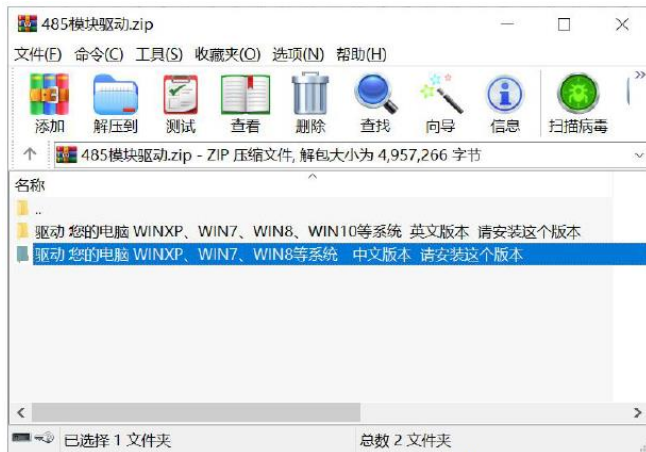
485模块驱动.zip

文件(F) 命令(C) 工具(S) 收藏夹(O) 选项(N) 帮助(H)

添加 解压到 测试 查看 删除 查找 向导 信息 扫描病毒

485模块驱动.zip - ZIP 压缩文件, 解包大小为 4,957,266 字节

名称

..

驱动 您的电脑 WINXP、WIN7、WIN8、WIN10等系统 英文版本 请安装这个版本

驱动 您的电脑 WINXP、WIN7、WIN8等系统 中文版本 请安装这个版本

已选择 1 文件夹

总数 2 文件夹